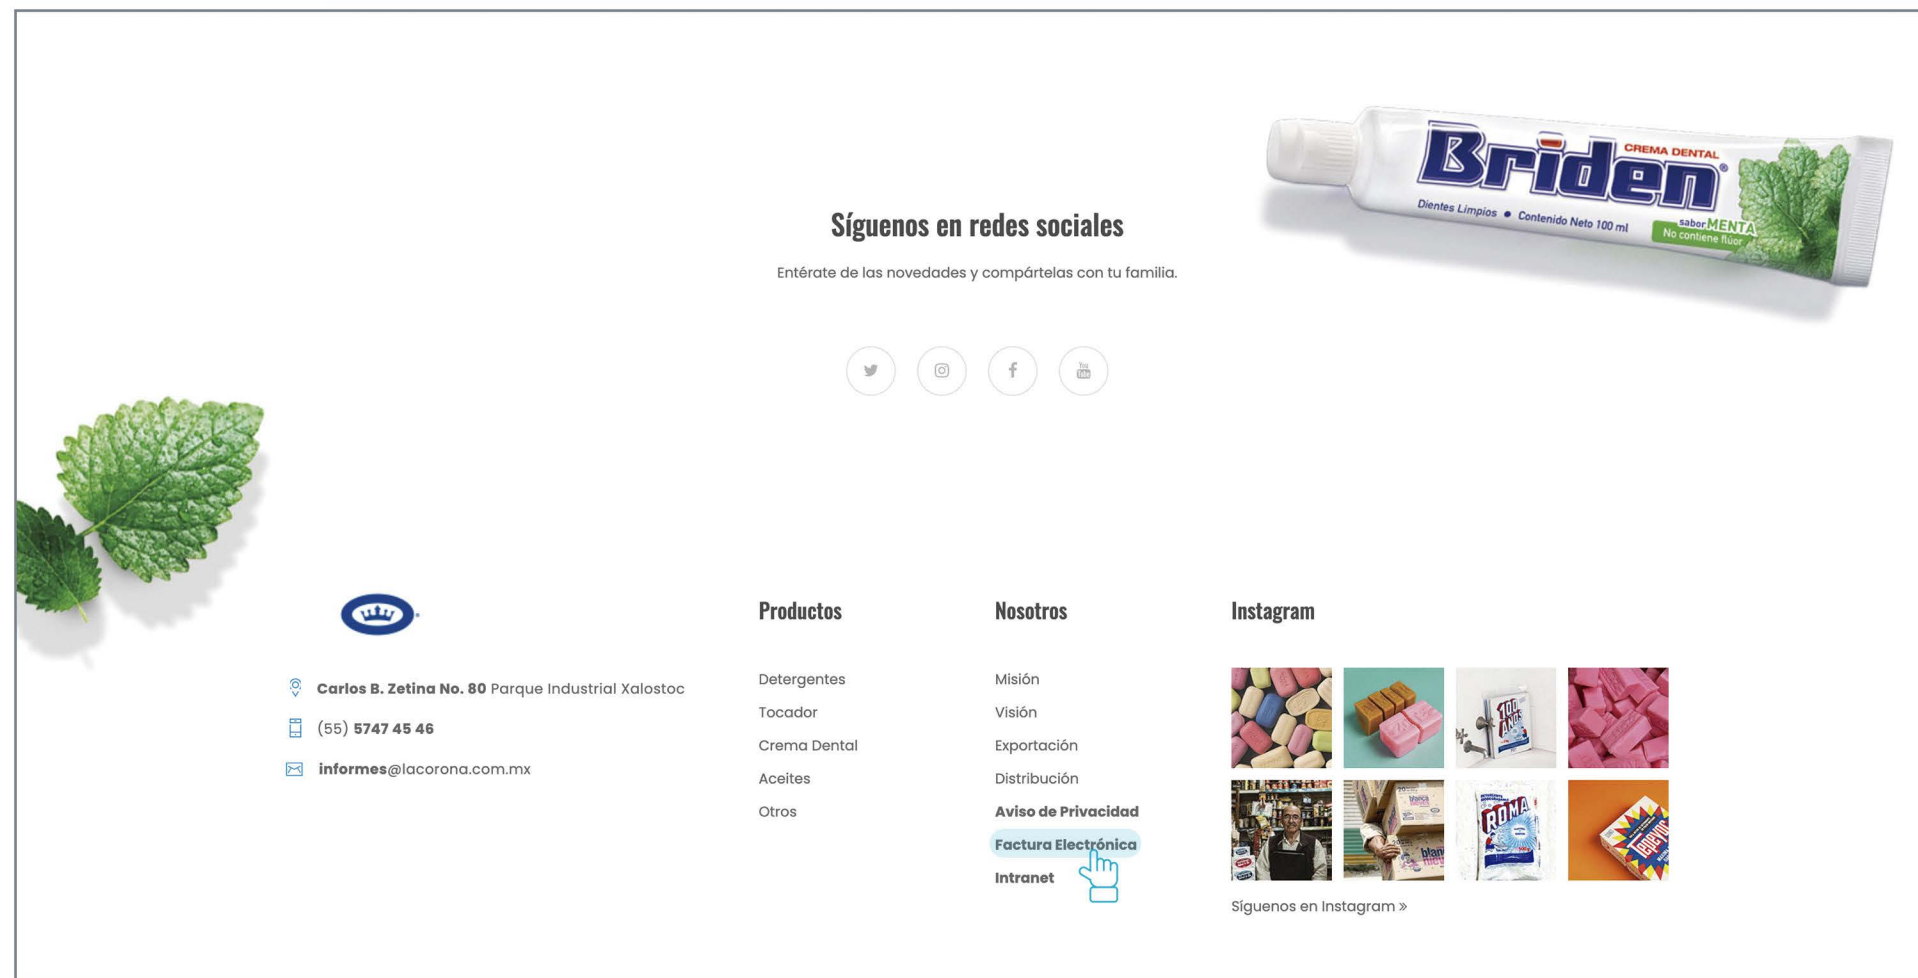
Briden CREMA DENTAL
Dientes Limpios • Contenido Neto 100 ml
sabor MENTA
No contiene flúor

Síguenos en redes sociales

Entérate de las novedades y compártelas con tu familia.

Carlos B. Zetina No. 80 Parque Industrial Xalostoc
(55) 5747 45 46
informes@lacorona.com.mx

Productos

Detergentes
Tocador
Crema Dental
Aceites
Otros

Nosotros

Misión
Visión
Exportación
Distribución
Aviso de Privacidad
Factura Electrónica
Intranet

Instagram

Síguenos en Instagram »